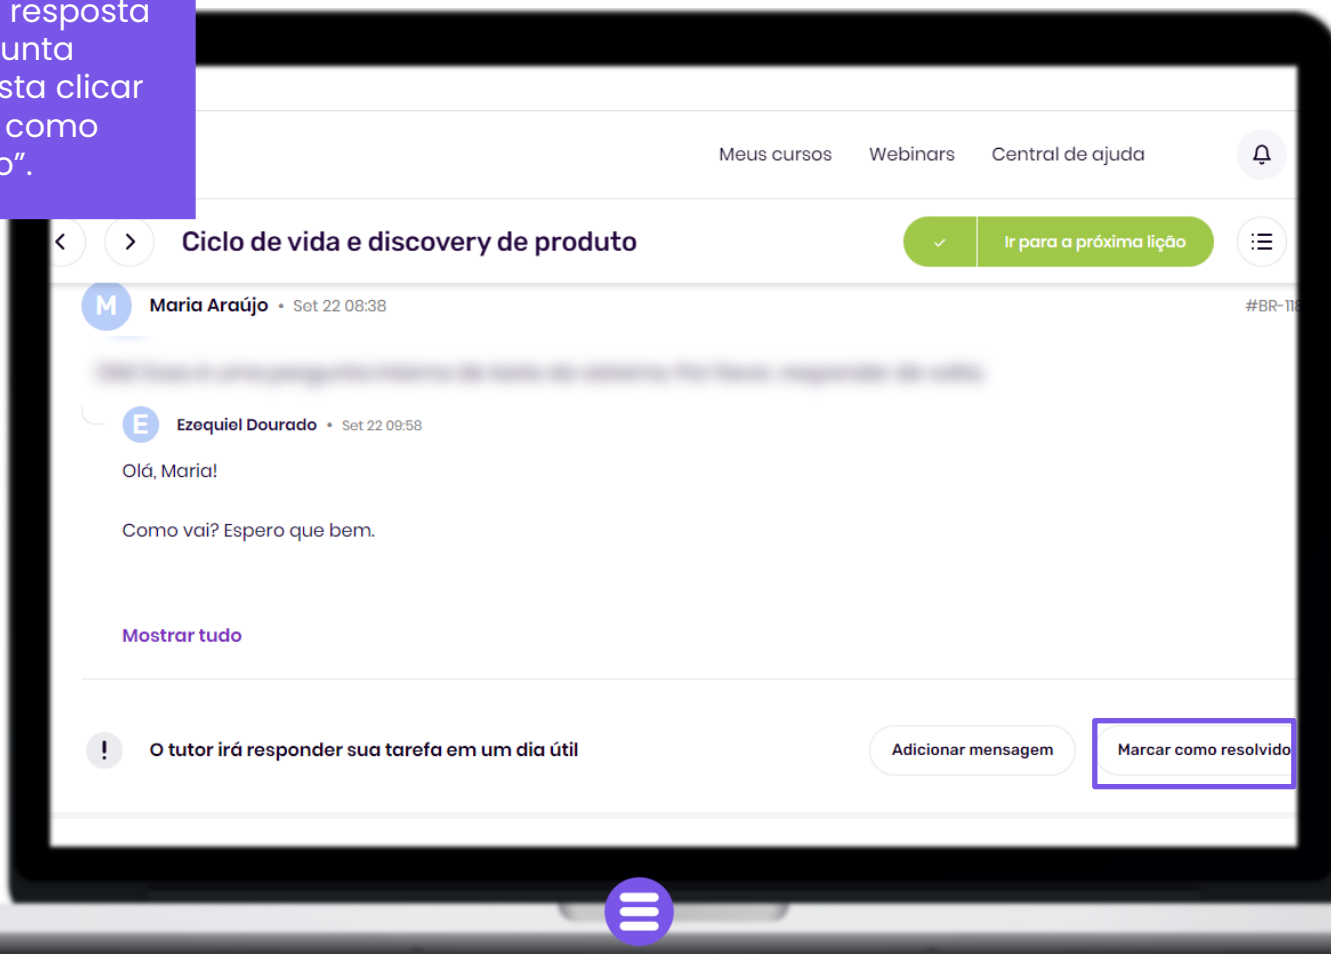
resposta
unta
sta clicar
como
o".

Meus cursos Webinars Central de ajuda

Ciclo de vida e discovery de produto

Ir para a próxima lição

M Maria Araújo • Set 22 08:38 #BR-11

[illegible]

E Ezequiel Dourado • Set 22 09:58

Olá, Maria!

Como vai? Espero que bem.

Mostrar tudo

! O tutor irá responder sua tarefa em um dia útil

Adicionar mensagem

Marcar como resolvido